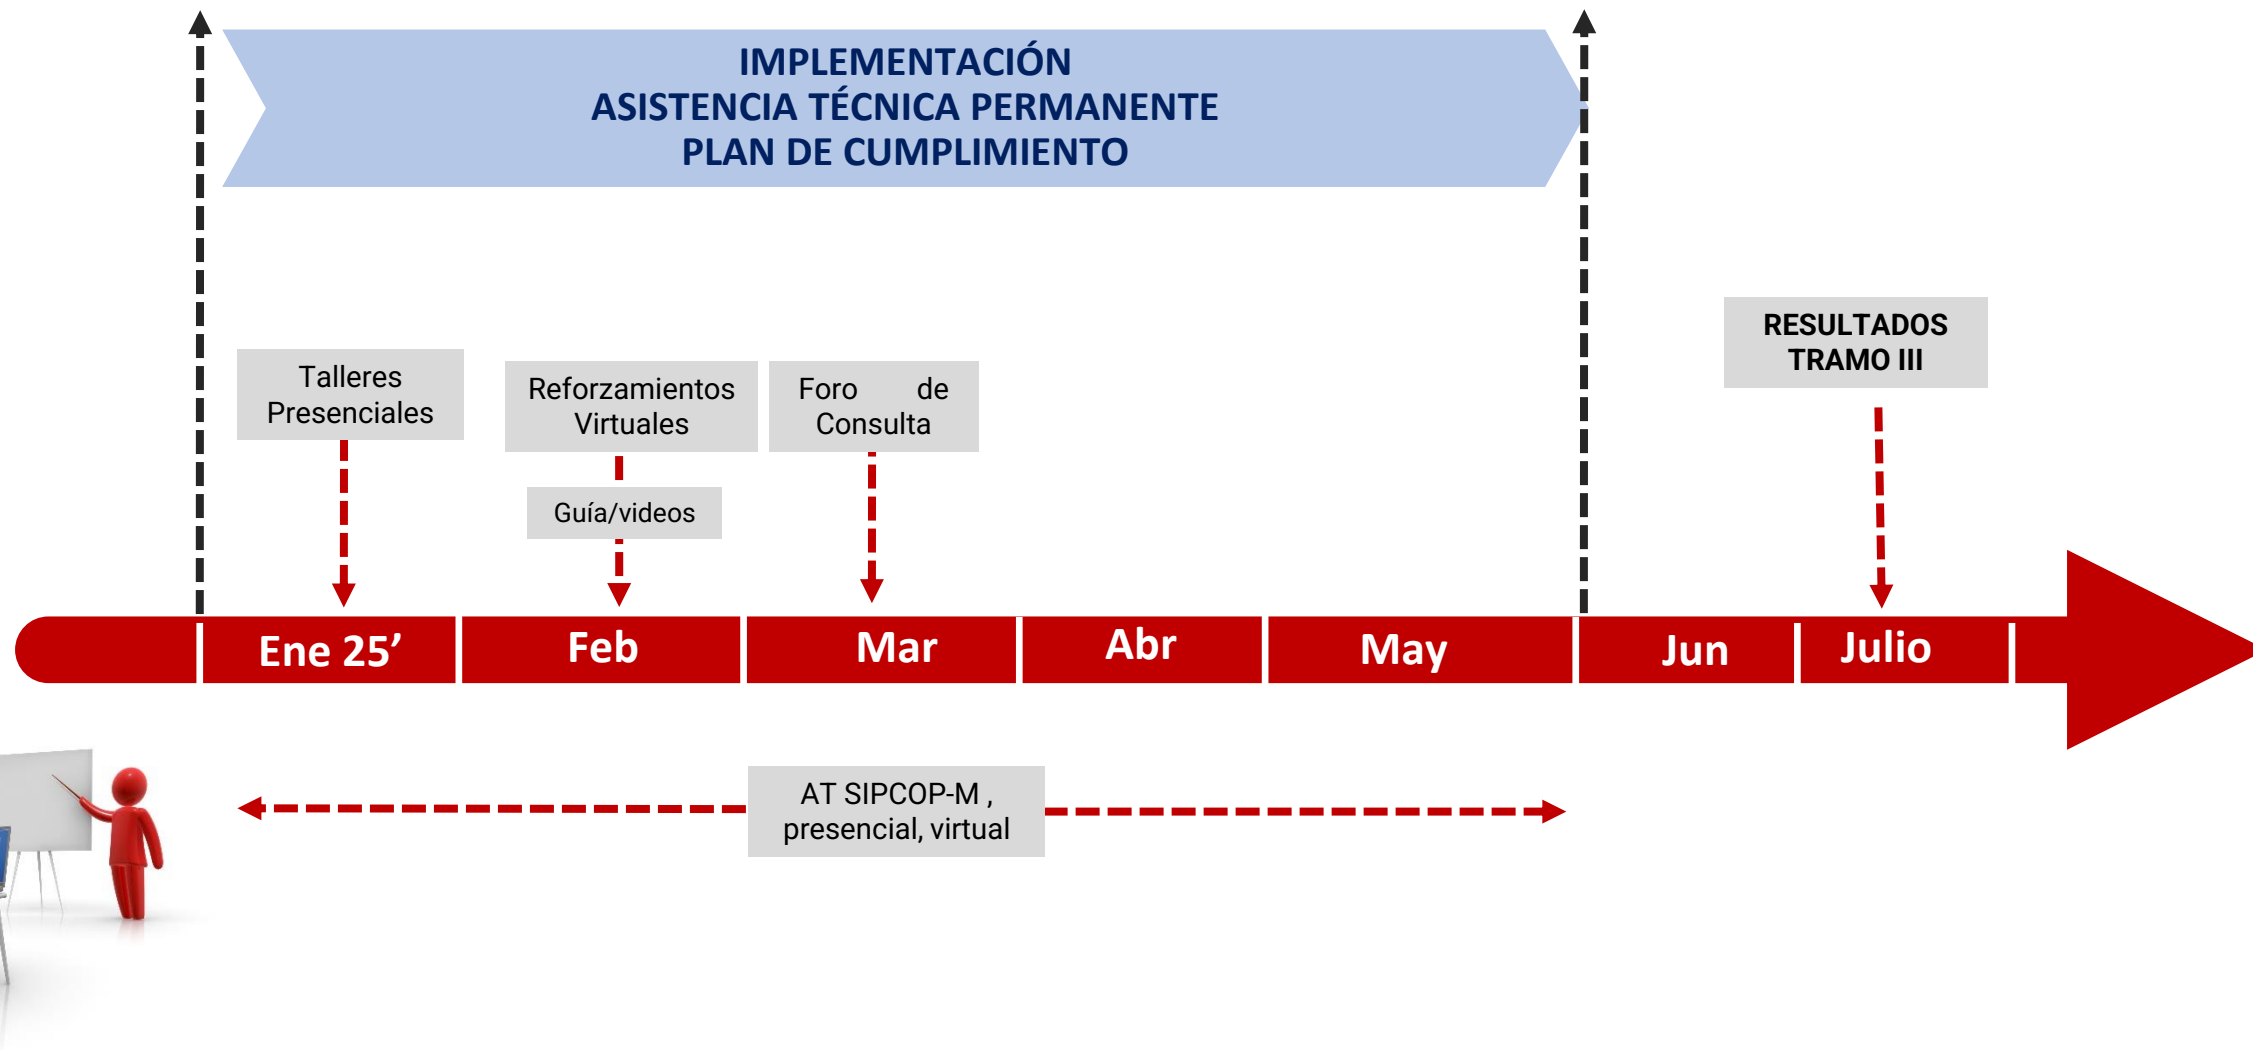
IMPLEMENTACIÓN
ASISTENCIA TÉCNICA PERMANENTE
PLAN DE CUMPLIMIENTO

Talleres Presenciales

Reforzamientos Virtuales

Guía/videos

Foro de Consulta

RESULTADOS TRAMO III

Ene 25’

Feb

Mar

Abr

May

Jun

Julio

AT SIPCOP-M , presencial, virtual